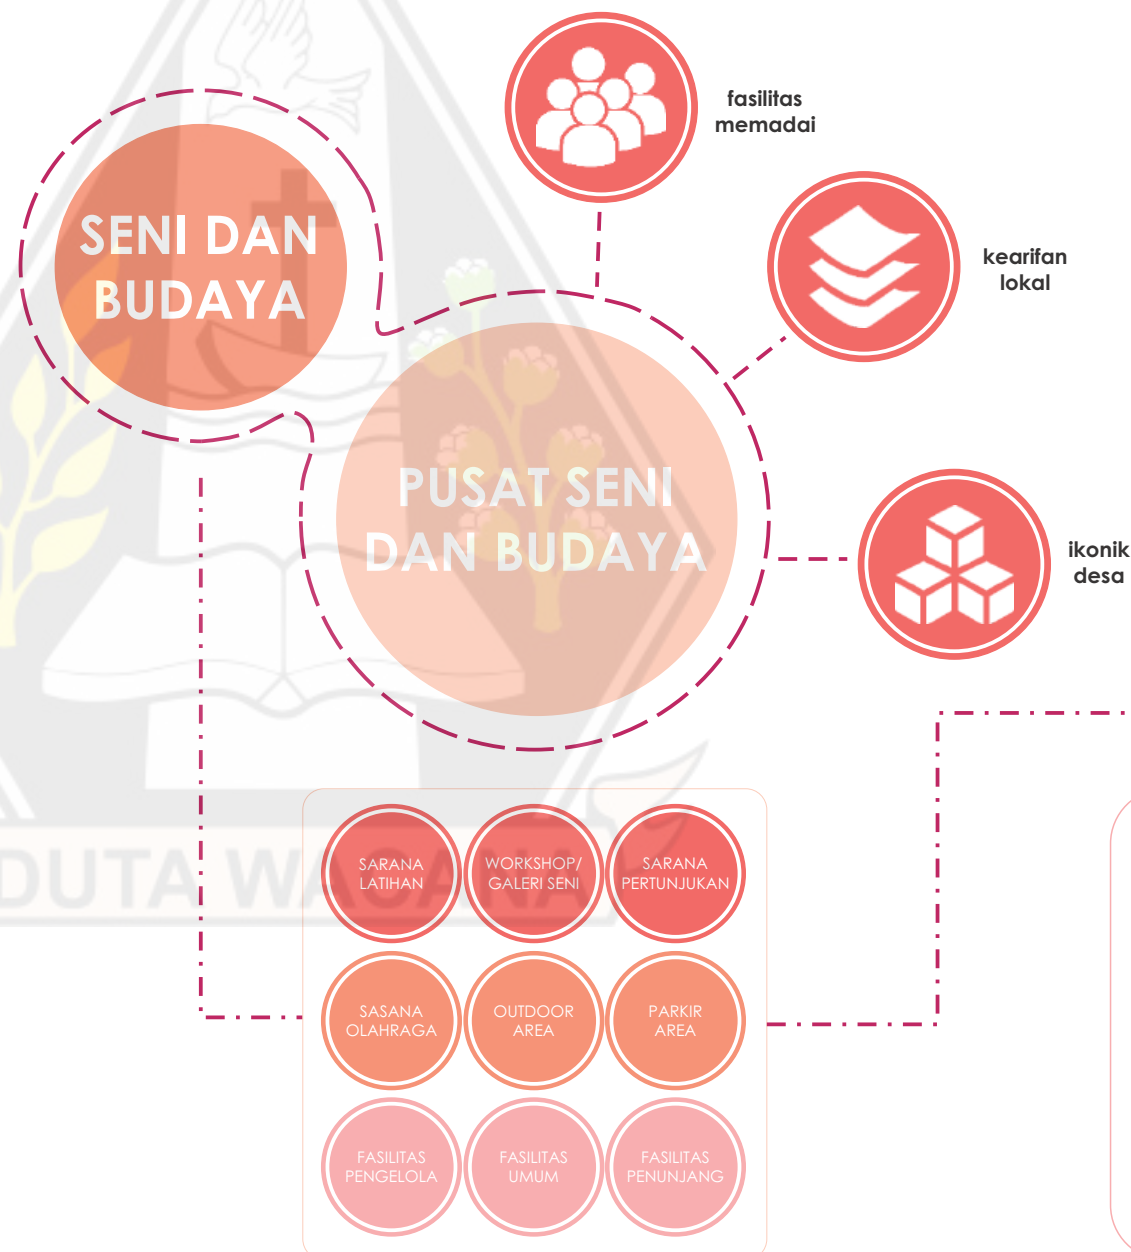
SENI DAN BUDAYA

fasilitas memadai

kearifan lokal

PUSAT SENI DAN BUDAYA

ikonik desa

DUTA WACANA

SARANA LATIHAN

WORKSHOP/ GALERI SENI

SARANA PERTUNJUKAN

SASANA OLAHRAGA

OUTDOOR AREA

PARKIR AREA

FASILITAS PENGELOLA

FASILITAS UMUM

FASILITAS PENUNJANG